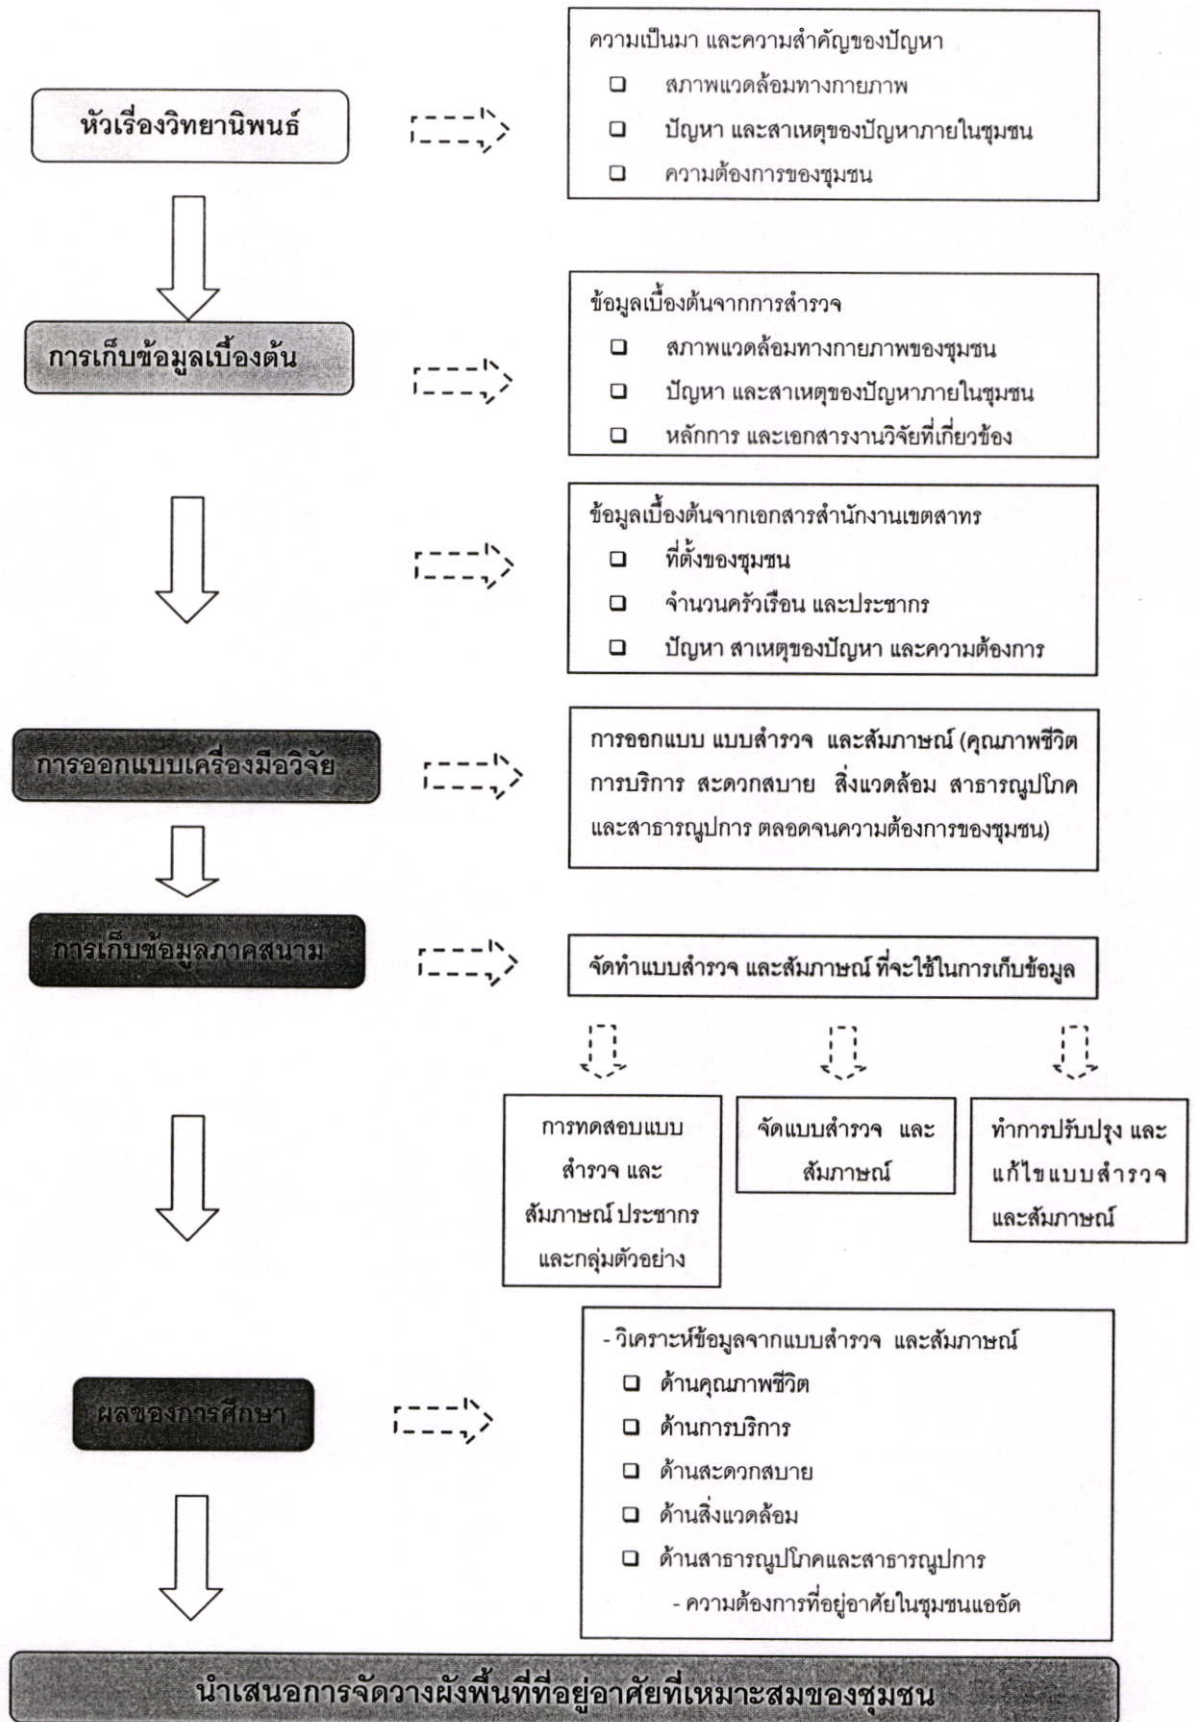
หัวเรื่องวิทยานิพนธ์

ความเป็นมา และความสำคัญของปัญหา
❑ สภาพแวดล้อมทางกายภาพ
❑ ปัญหา และสาเหตุของปัญหาภายในชุมชน
❑ ความต้องการของชุมชน

การเก็บข้อมูลเบื้องต้น

ข้อมูลเบื้องต้นจากการสำรวจ
❑ สภาพแวดล้อมทางกายภาพของชุมชน
❑ ปัญหา และสาเหตุของปัญหาภายในชุมชน
❑ หลักการ และเอกสารงานวิจัยที่เกี่ยวข้อง

ข้อมูลเบื้องต้นจากเอกสารสำนักงานเขตสาทร
❑ ที่ตั้งของชุมชน
❑ จำนวนครัวเรือน และประชากร
❑ ปัญหา สาเหตุของปัญหา และความต้องการ

การออกแบบเครื่องมือวิจัย

การออกแบบ แบบสำรวจ และสัมภาษณ์ (คุณภาพชีวิต การบริการ สะดวกสบาย สิ่งแวดล้อม สาธารณูปโภค และสาธารณูปการ ตลอดจนความต้องการของชุมชน)

การเก็บข้อมูลภาคสนาม

จัดทำแบบสำรวจ และสัมภาษณ์ ที่จะใช้ในการเก็บข้อมูล

การทดสอบแบบสำรวจ และสัมภาษณ์ ประชากรและกลุ่มตัวอย่าง

จัดแบบสำรวจ และสัมภาษณ์

ทำการปรับปรุง และแก้ไขแบบสำรวจ และสัมภาษณ์

ผลของการศึกษา

- วิเคราะห์ข้อมูลจากแบบสำรวจ และสัมภาษณ์
❑ ด้านคุณภาพชีวิต
❑ ด้านการบริการ
❑ ด้านสะดวกสบาย
❑ ด้านสิ่งแวดล้อม
❑ ด้านสาธารณูปโภคและสาธารณูปการ
- ความต้องการที่อยู่อาศัยในชุมชนแออัด

นำเสนอการจัดวางผังพื้นที่ที่อยู่อาศัยที่เหมาะสมของชุมชน